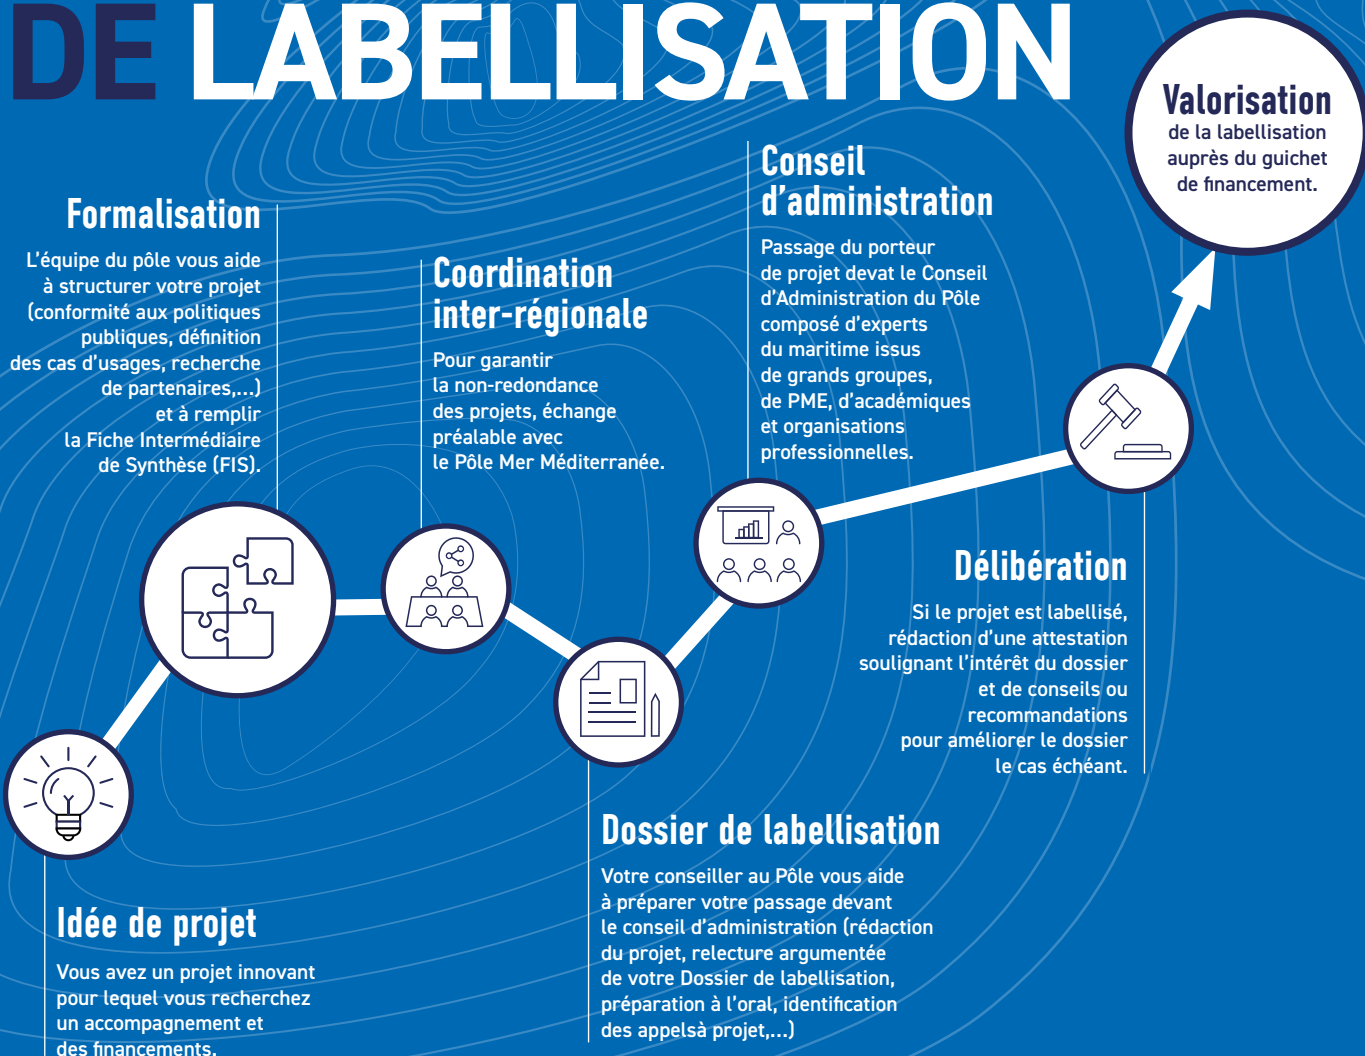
DE LABELLISATION

Valorisation
de la labellisation auprès du guichet de financement.

Formalisation
L'équipe du pôle vous aide à structurer votre projet (conformité aux politiques publiques, définition des cas d'usages, recherche de partenaires,...) et à remplir la Fiche Intermédiaire de Synthèse (FIS).

Coordination inter-régionale
Pour garantir la non-redondance des projets, échange préalable avec le Pôle Mer Méditerranée.

Conseil d'administration
Passage du porteur de projet devat le Conseil d'Administration du Pôle composé d'experts du maritime issus de grands groupes, de PME, d'académiques et organisations professionnelles.

Délibération
Si le projet est labellisé, rédaction d'une attestation soulignant l'intérêt du dossier et de conseils ou recommandations pour améliorer le dossier le cas échéant.

Dossier de labellisation
Votre conseiller au Pôle vous aide à préparer votre passage devant le conseil d'administration (rédaction du projet, relecture argumentée de votre Dossier de labellisation, préparation à l'oral, identification des appelsà projet,...)

Idée de projet
Vous avez un projet innovant pour lequel vous recherchez un accompagnement et des financements.